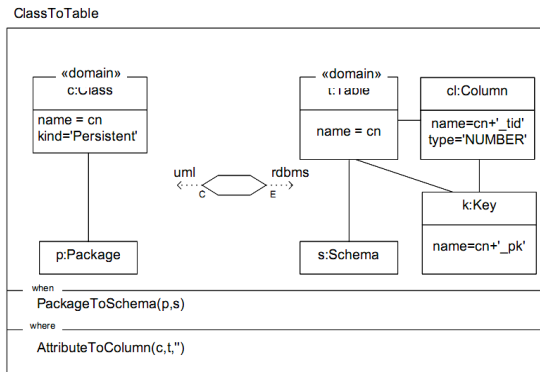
ClassToTable

«domain»
c:Class

name = cn
kind='Persistent'

p:Package

uml
C

rdbms
E

«domain»
t:Table

name = cn

cl:Column

name=cn+'_tid'
type='NUMBER'

k:Key

name=cn+'_pk'

s:Schema

when
PackageToSchema(p,s)

where
AttributeToColumn(c,t,'')